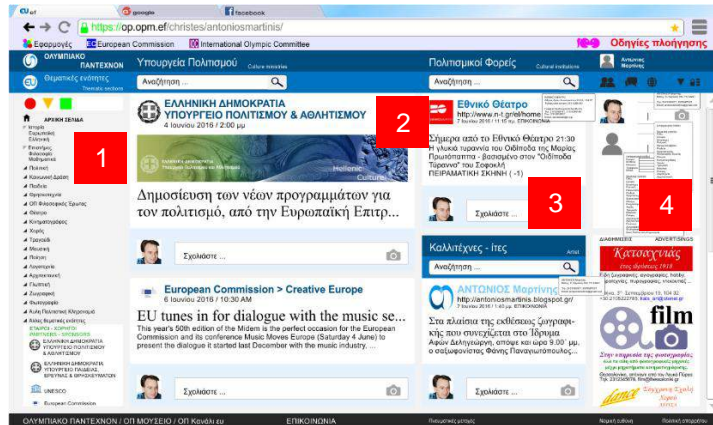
ef | google | facebook

https://op.opm.ef/christes/antoniosmartinis/

Εφαρμογές | European Commission | International Olympic Committee | Οδηγίες πλοήγησης

ΟΛΥΜΠΙΑΚΟ ΠΑΝΤΕΧΝΟΝ
Θεματικές ενότητες Thematic sections

Υπουργεία Πολιτισμού Culture ministries
Αναζήτηση ...

Πολιτισμικοί Φορείς Cultural institutions
Αναζήτηση ...

ΑΡΧΙΚΗ ΣΕΛΙΔΑ
Ιστορία
Επιστήμες Φιλοσοφία Μαθηματικά
Ποίηση
Κινούμενα Σχέδια
Πεζόλογ
Αρχιτεκτονική
ΟΠ Φιλοσοφίας Έρωτας
Θέατρο
Κινηματογράφος
Χορός
Τραγούδι
Μουσική
Ποίηση
Λογοτεχνία
Αρχιτεκτονική
Γλυπτική
Ζωγραφική
Φωτογραφία
Άυλη Πολιτιστική Κληρονομιά
Άλλες θεματικές ενότητες

ΕΤΑΙΡΟΙ - ΧΟΡΗΓΟΙ
ΕΛΛΗΝΙΚΗ ΔΗΜΟΚΡΑΤΙΑ ΥΠΟΥΡΓΕΙΟ ΠΟΛΙΤΙΣΜΟΥ & ΑΘΛΗΤΙΣΜΟΥ
ΕΛΛΗΝΙΚΗ ΔΗΜΟΚΡΑΤΙΑ ΥΠΟΥΡΓΕΙΟ ΠΑΙΔΕΙΑΣ, ΕΡΕΥΝΑΣ & ΘΡΗΣΚΕΥΜΑΤΩΝ
UNESCO
European Commission

1

ΕΛΛΗΝΙΚΗ ΔΗΜΟΚΡΑΤΙΑ
ΥΠΟΥΡΓΕΙΟ ΠΟΛΙΤΙΣΜΟΥ & ΑΘΛΗΤΙΣΜΟΥ
4 Ιουνίου 2016 / 2:00 μμ

Hellenic Culture

Δημοσίευση των νέων προγραμμάτων για τον πολιτισμό, από την Ευρωπαϊκή Επιτρ...

Σχολιάστε ...

European Commission > Creative Europe
6 Ιουνίου 2016 / 10:30 AM

EU tunes in for dialogue with the music se...
This year's 50th edition of the Midem is the perfect occasion for the European Commission and its conference Music Moves Europe (Saturday 4 June) to present the dialogue it started last December with the music industry. ...

Σχολιάστε ...

2

Εθνικό Θέατρο
http://www.n-t.gr/el/home
7 Ιουνίου 2016 / 11:15 πμ ΕΠΙΚΟΙΝΩΝΙΑ

Σήμερα από το Εθνικό Θέατρο 21:30 Η γλυκιά τυραννία του Οιδίποδα της Μαρίας Πρωτόπαππα - βασισμένο στον "Οιδίποδα Τύραννο" του Σοφοκλή ΠΕΙΡΑΜΑΤΙΚΗ ΣΚΗΝΗ (-1)

Σχολιάστε ...

3

Καλλιτέχνες - ιτες Artist
Αναζήτηση ...

ΑΝΤΩΝΙΟΣ Μαρτίνης
http://antoniosmartinis.blogspot.gr/
7 Ιουνίου 2016 / 1:45 μμ ΕΠΙΚΟΙΝΩΝΙΑ

Στα πλαίσια της έκθεσης ζωγραφικής που συνεχίζεται στο Ίδρυμα Αφών Δεληγιώργη, όπως και χθες 9.00 μμ. ο σαξοφωνίστας Φάνης Παναγιωτόπουλος...

Σχολιάστε ...

Αντώνιος Μαρτίνης

4

ΔΙΑΦΗΜΙΣΕΙΣ ADVERTISINGS

Κατασχυτάς

film

Στην υπηρεσία της φωτογραφίας

ΟΛΥΜΠΙΑΚΟ ΠΑΝΤΕΧΝΟΝ / ΟΠ ΜΟΥΣΕΙΟ / ΟΠ Κανάλι ευ | ΕΠΙΚΟΙΝΩΝΙΑ | Πνευματικά δικαιώματα | Νομική ευθύνη | Πολιτική απορρήτου